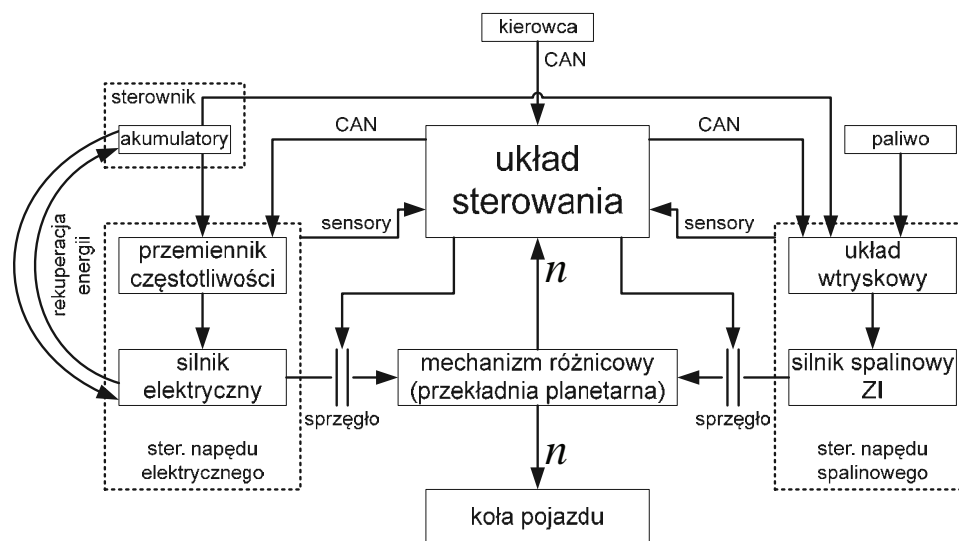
kierowca

CAN

sterownik

akumulatory

CAN

CAN

paliwo

układ sterowania

rekuperacja energii

sensory

sensory

przemiennik częstotliwości

układ wtryskowy

$n$

silnik elektryczny

mechanizm różnicowy (przekładnia planetarna)

silnik spalinowy ZI

sprzęgło

sprzęgło

ster. napędu elektrycznego

$n$

ster. napędu spalinowego

koła pojazdu